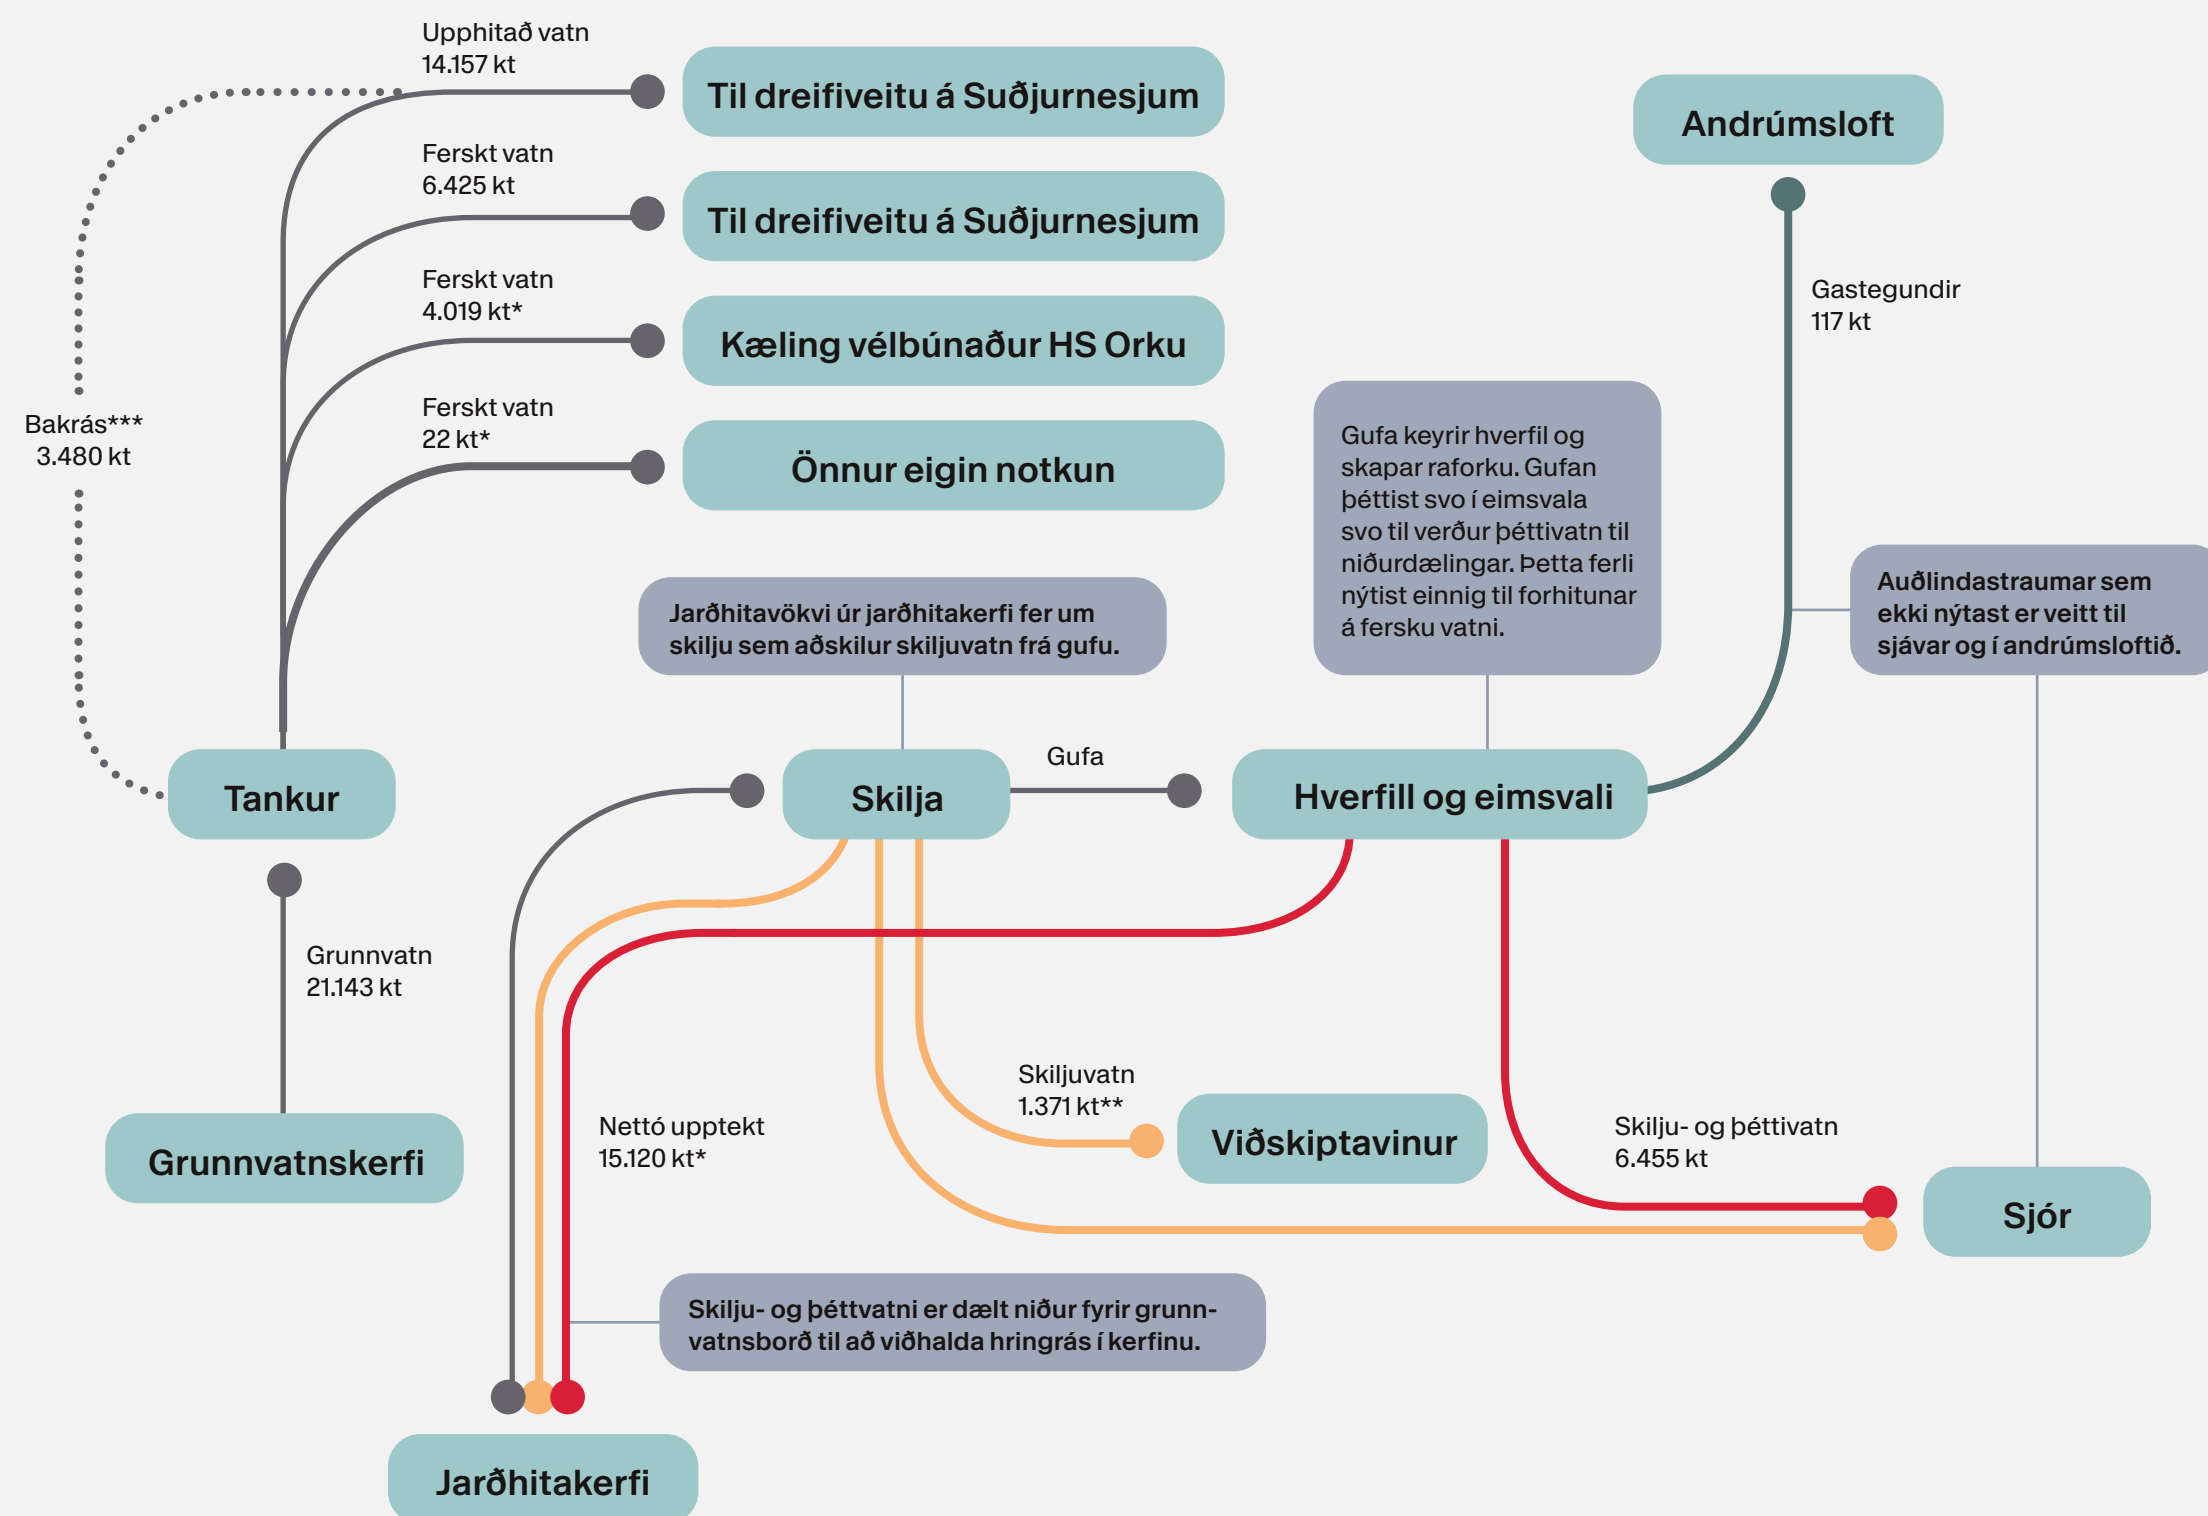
Upphitað vatn
14.157 kt

Til dreifiveitu á Suðjurnesjum

Andrúmsloft

Ferskt vatn
6.425 kt

Til dreifiveitu á Suðjurnesjum

Gastegundir
117 kt

Ferskt vatn
4.019 kt*

Kæling vélbúnaður HS Orku

Bakrás***
3.480 kt

Ferskt vatn
22 kt*

Önnur eigin notkun

Gufa keyrir hverfil og skapar raforku. Gufan þéttist svo í eimsvala svo til verður þéttivatn til niðurdælingar. Þetta ferli nýtist einnig til forhitunar á fersku vatni.

Auðlindastraumar sem ekki nýtast er veitt til sjávar og í andrúmsloftið.

Jarðhitavökvi úr jarðhitakerfi fer um skilju sem aðskilur skiljuvatn frá gufu.

Gufa

Tankur

Skilja

Hverfill og eimsvali

Grunnvatn
21.143 kt

Skiljuvatn
1.371 kt**

Nettó upptekt
15.120 kt*

Viðskiptavinur

Skilju- og þéttivatn
6.455 kt

Grunnvatnskerfi

Sjór

Skilju- og þéttvatni er dælt niður fyrir grunnvatnsborð til að viðhalda hringrás í kerfinu.

Jarðhitakerfi